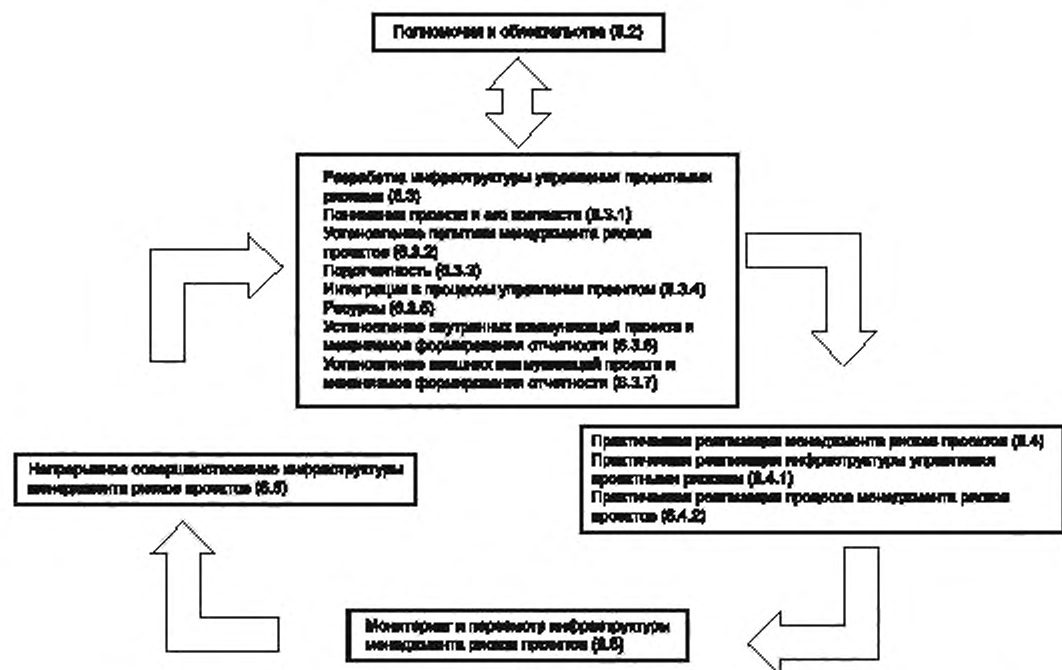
Полномочия и обязательства (5.2)

Разработка инфраструктуры управления проектными рисками (5.3)
Понимание проекта и его контекста (5.3.1)
Установление политики менеджмента риска проектов (5.3.2)
Подотчетность (5.3.3)
Интеграция в процессы управления проектом (5.3.4)
Ресурсы (5.3.5)
Установление внутренних коммуникаций проекта и механизмов формирования отчетности (5.3.6)
Установление внешних коммуникаций проекта и механизмов формирования отчетности (5.3.7)

Практическая реализация менеджмента рисков проектов (5.4)
Практическая реализация инфраструктуры управления проектными рисками (5.4.1)
Практическая реализация процесса менеджмента рисков проектов (5.4.2)

Непрерывное совершенствование инфраструктуры менеджмента рисков проектов (5.6)

Мониторинг и пересмотр инфраструктуры менеджмента рисков проектов (5.5)